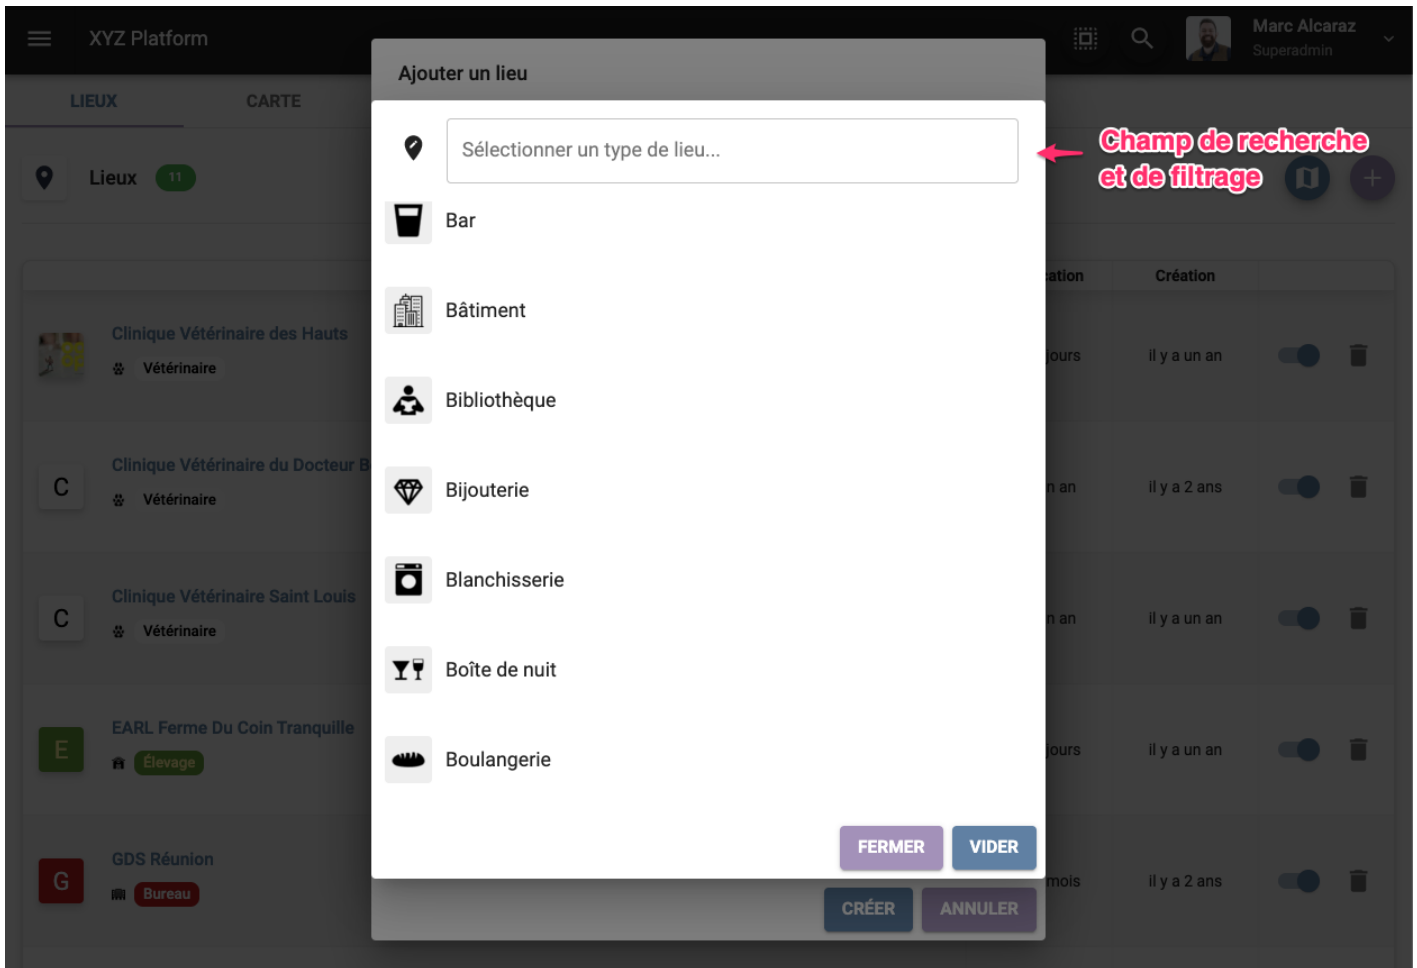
XYZ Platform

Marc Alcaraz
Superadmin

LIEUX
CARTE

Lieux 11

Champ de recherche et de filtrage

Clinique Vétérinaire des Hauts
Vétérinaire

C
Clinique Vétérinaire du Docteur B
Vétérinaire

C
Clinique Vétérinaire Saint Louis
Vétérinaire

E
EARL Ferme Du Coin Tranquille
Élevage

G
GDS Réunion
Bureau

| ation | Création |
|---|---|
| jours | il y a un an |
| n an | il y a 2 ans |
| n an | il y a un an |
| jours | il y a un an |
| mois | il y a 2 ans |

Ajouter un lieu

Sélectionner un type de lieu...

Bar
Bâtiment
Bibliothèque
Bijouterie
Blanchisserie
Boîte de nuit
Boulangerie

FERMER
VIDER

CRÉER
ANNULER